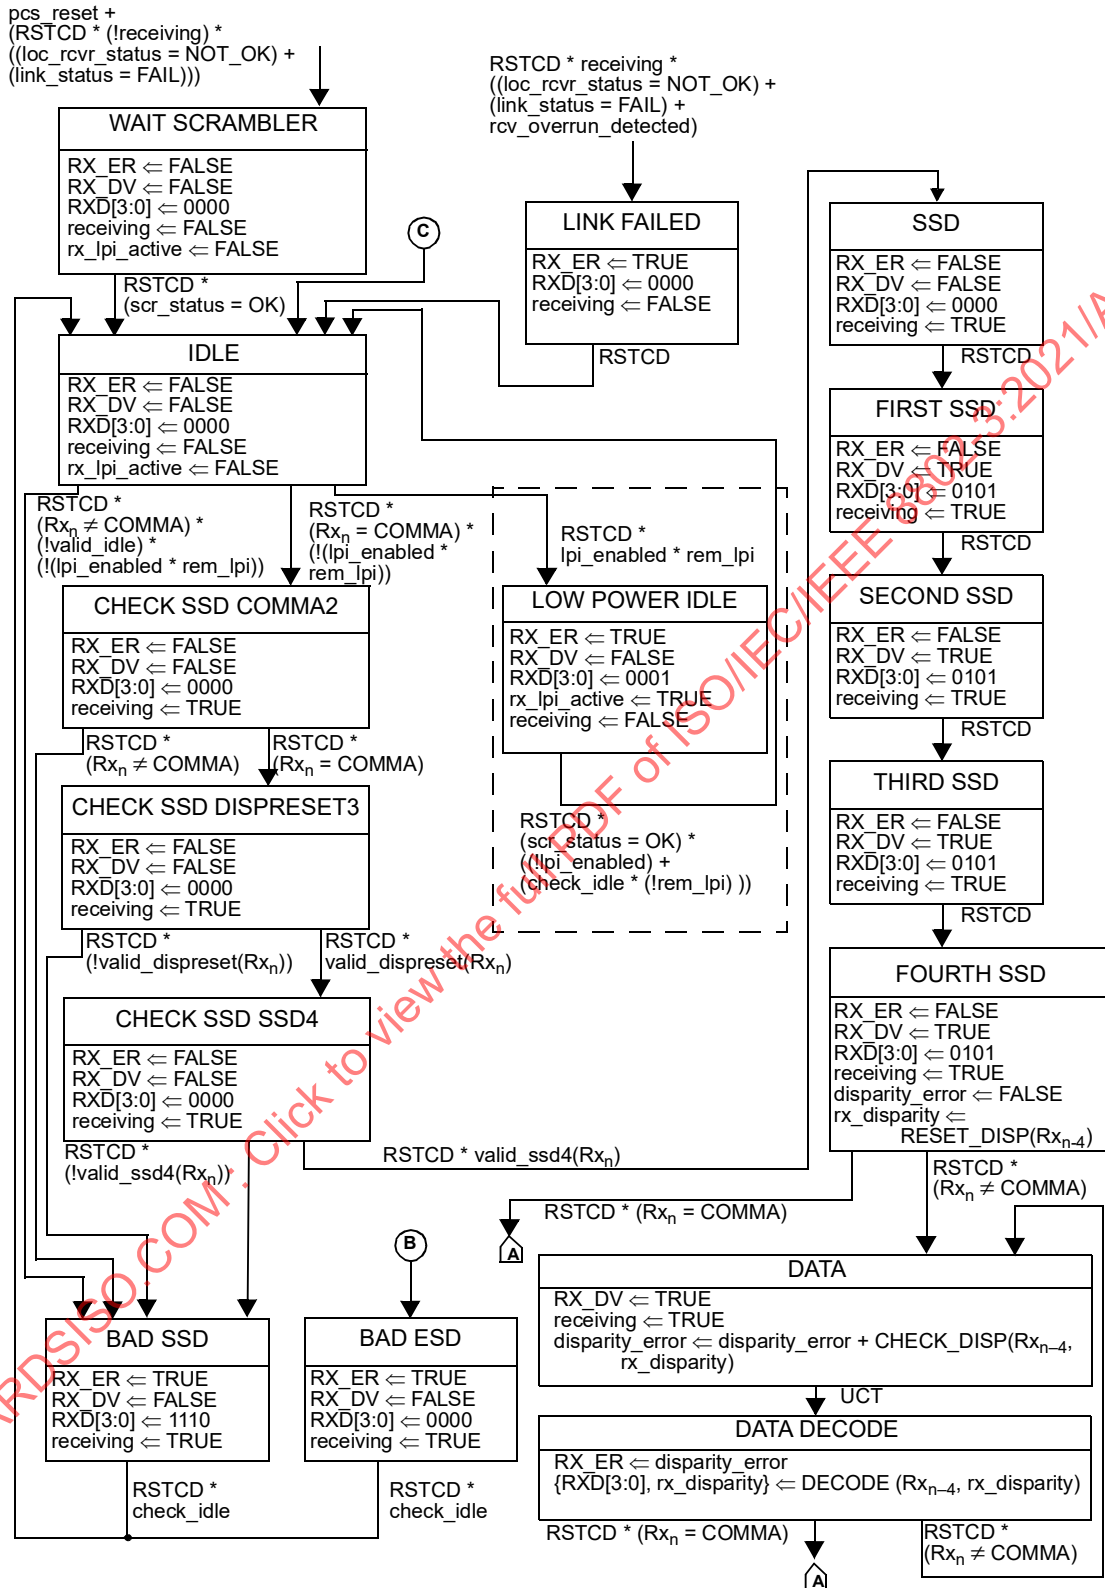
pcs_reset +
(RSTCD * (!receiving) *
((loc_rcvr_status = NOT_OK) +
(link_status = FAIL)))

WAIT SCRAMBLER
RX_ER ⇐ FALSE
RX_DV ⇐ FALSE
RXD[3:0] ⇐ 0000
receiving ⇐ FALSE
rx_lpi_active ⇐ FALSE

RSTCD * receiving *
((loc_rcvr_status = NOT_OK) +
(link_status = FAIL) +
rcv_overrun_detected)

LINK FAILED
RX_ER ⇐ TRUE
RXD[3:0] ⇐ 0000
receiving ⇐ FALSE

RSTCD

C

RSTCD *
(scr_status = OK)

IDLE
RX_ER ⇐ FALSE
RX_DV ⇐ FALSE
RXD[3:0] ⇐ 0000
receiving ⇐ FALSE
rx_lpi_active ⇐ FALSE

RSTCD *
(Rx$_n$ ≠ COMMA) *
(!valid_idle) *
(!(lpi_enabled * rem_lpi))

RSTCD *
(Rx$_n$ = COMMA) *
(!(lpi_enabled *
rem_lpi))

RSTCD *
lpi_enabled * rem_lpi

CHECK SSD COMMA2
RX_ER ⇐ FALSE
RX_DV ⇐ FALSE
RXD[3:0] ⇐ 0000
receiving ⇐ TRUE

LOW POWER IDLE
RX_ER ⇐ TRUE
RX_DV ⇐ FALSE
RXD[3:0] ⇐ 0001
rx_lpi_active ⇐ TRUE
receiving ⇐ FALSE

RSTCD *
(Rx$_n$ ≠ COMMA)

RSTCD *
(Rx$_n$ = COMMA)

CHECK SSD DISPRESET3
RX_ER ⇐ FALSE
RX_DV ⇐ FALSE
RXD[3:0] ⇐ 0000
receiving ⇐ TRUE

RSTCD *
(scr_status = OK) *
((!lpi_enabled) +
(check_idle * (!rem_lpi) ))

RSTCD *
(!valid_dispreset(Rx$_n$))

RSTCD *
valid_dispreset(Rx$_n$)

CHECK SSD SSD4
RX_ER ⇐ FALSE
RX_DV ⇐ FALSE
RXD[3:0] ⇐ 0000
receiving ⇐ TRUE

RSTCD *
(!valid_ssd4(Rx$_n$))

RSTCD * valid_ssd4(Rx$_n$)

SSD
RX_ER ⇐ FALSE
RX_DV ⇐ FALSE
RXD[3:0] ⇐ 0000
receiving ⇐ TRUE

RSTCD

FIRST SSD
RX_ER ⇐ FALSE
RX_DV ⇐ TRUE
RXD[3:0] ⇐ 0101
receiving ⇐ TRUE

RSTCD

SECOND SSD
RX_ER ⇐ FALSE
RX_DV ⇐ TRUE
RXD[3:0] ⇐ 0101
receiving ⇐ TRUE

RSTCD

THIRD SSD
RX_ER ⇐ FALSE
RX_DV ⇐ TRUE
RXD[3:0] ⇐ 0101
receiving ⇐ TRUE

RSTCD

FOURTH SSD
RX_ER ⇐ FALSE
RX_DV ⇐ TRUE
RXD[3:0] ⇐ 0101
receiving ⇐ TRUE
disparity_error ⇐ FALSE
rx_disparity ⇐
RESET_DISP(Rx$_{n-4}$)

RSTCD *
(Rx$_n$ ≠ COMMA)

RSTCD * (Rx$_n$ = COMMA)

A

B

DATA
RX_DV ⇐ TRUE
receiving ⇐ TRUE
disparity_error ⇐ disparity_error + CHECK_DISP(Rx$_{n-4}$,
rx_disparity)

UCT

DATA DECODE
RX_ER ⇐ disparity_error
{RXD[3:0], rx_disparity} ⇐ DECODE (Rx$_{n-4}$, rx_disparity)

BAD SSD
RX_ER ⇐ TRUE
RX_DV ⇐ FALSE
RXD[3:0] ⇐ 1110
receiving ⇐ TRUE

BAD ESD
RX_ER ⇐ TRUE
RX_DV ⇐ FALSE
RXD[3:0] ⇐ 0000
receiving ⇐ TRUE

RSTCD *
check_idle

RSTCD *
check_idle

RSTCD * (Rx$_n$ = COMMA)

A

RSTCD *
(Rx$_n$ ≠ COMMA)

STANDARDSISO.COM : Click to view the full PDF of ISO/IEC/IEEE 8802-3:2021/A